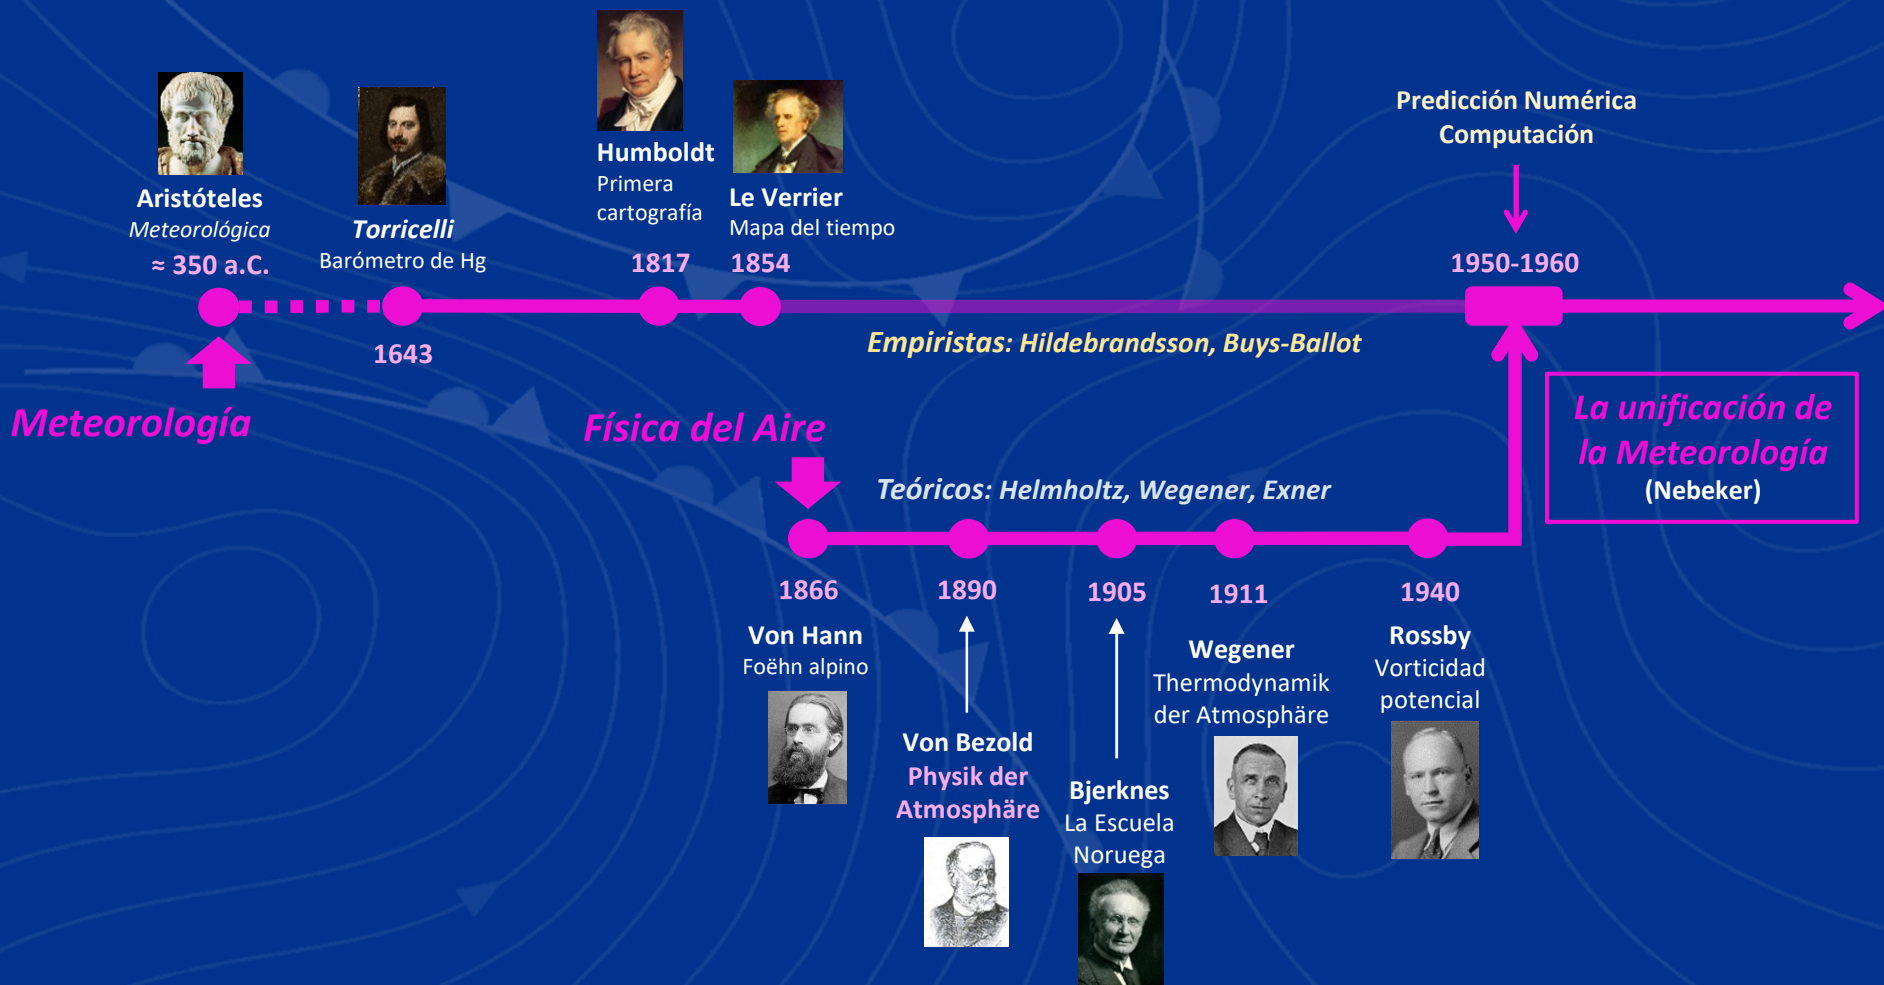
Aristóteles
Meteorológica
≈ 350 a.C.

Torricelli
Barómetro de Hg

1643

Humboldt
Primera cartografía

1817

Le Verrier
Mapa del tiempo

1854

Predicción Numérica
Computación

1950-1960

Empiristas: Hildebrandsson, Buys-Ballot

Meteorología

Física del Aire

Teóricos: Helmholtz, Wegener, Exner

La unificación de la Meteorología
(Nebeker)

1866
Von Hann
Foëhn alpino

1890
Von Bezold
Physik der Atmosphäre

1905
Bjerknes
La Escuela Noruega

1911
Wegener
Thermodynamik der Atmosphäre

1940
Rossby
Vorticidad potencial